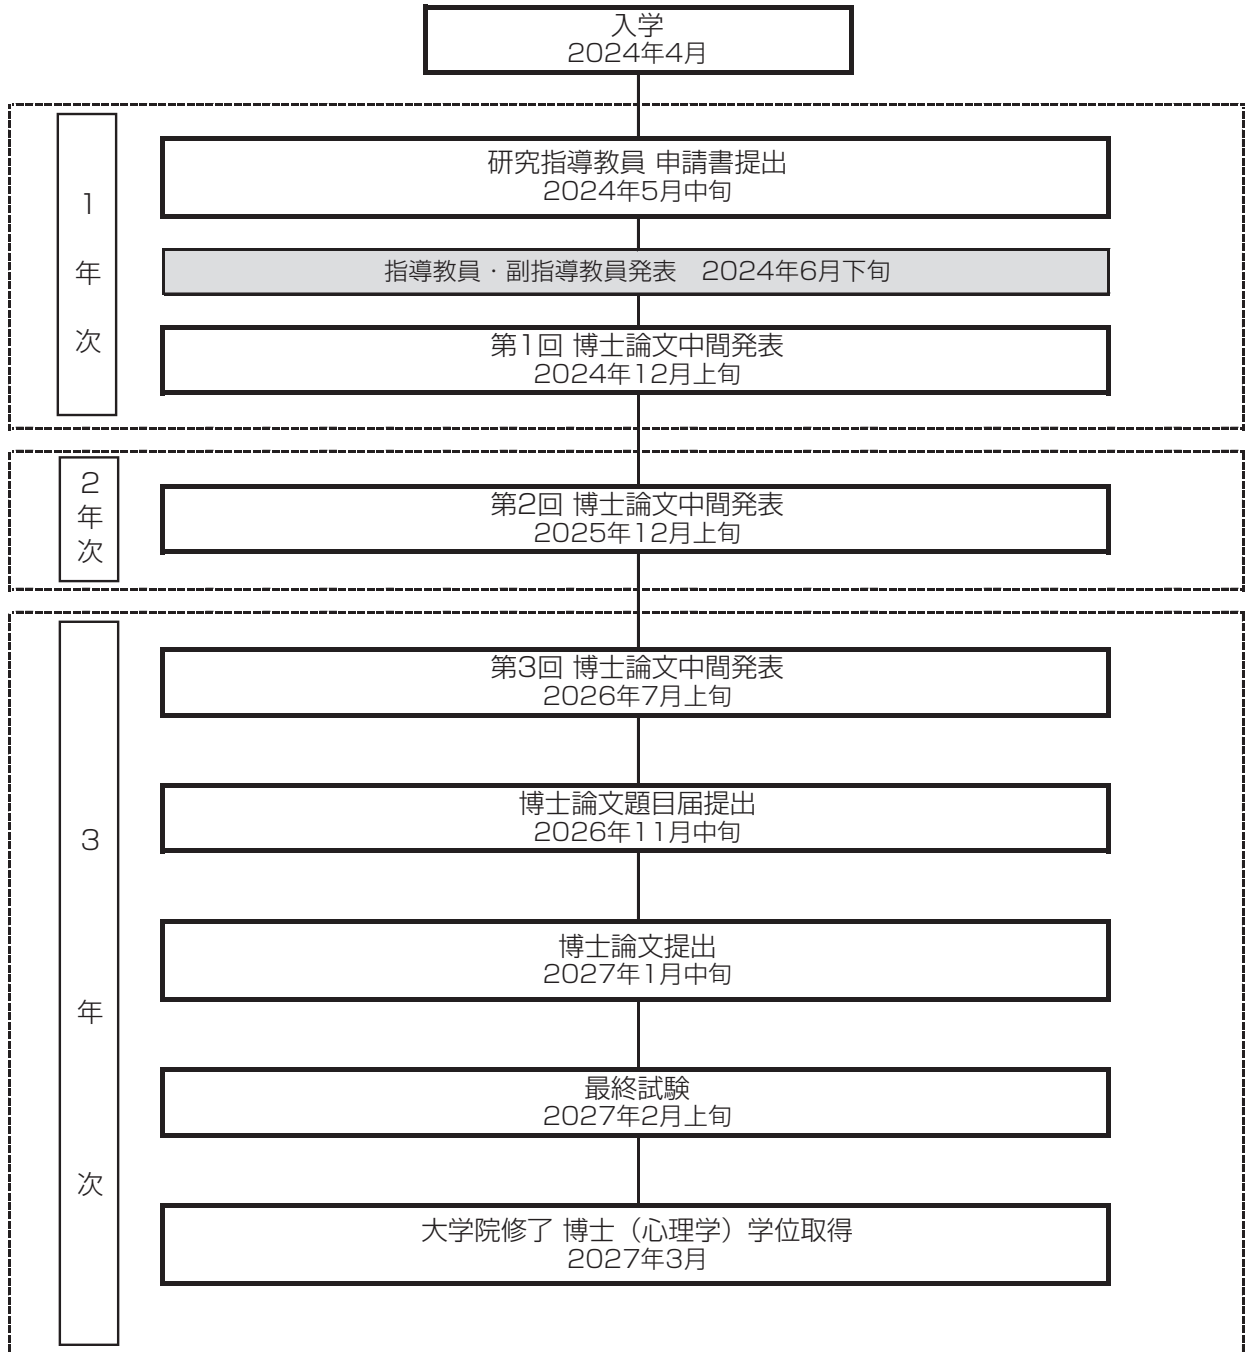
入学
2024年4月

1
年
次

研究指導教員 申請書提出
2024年5月中旬

指導教員・副指導教員発表　2024年6月下旬

第1回 博士論文中間発表
2024年12月上旬

2
年
次

第2回 博士論文中間発表
2025年12月上旬

3
年
次

第3回 博士論文中間発表
2026年7月上旬

博士論文題目届提出
2026年11月中旬

博士論文提出
2027年1月中旬

最終試験
2027年2月上旬

大学院修了 博士（心理学）学位取得
2027年3月